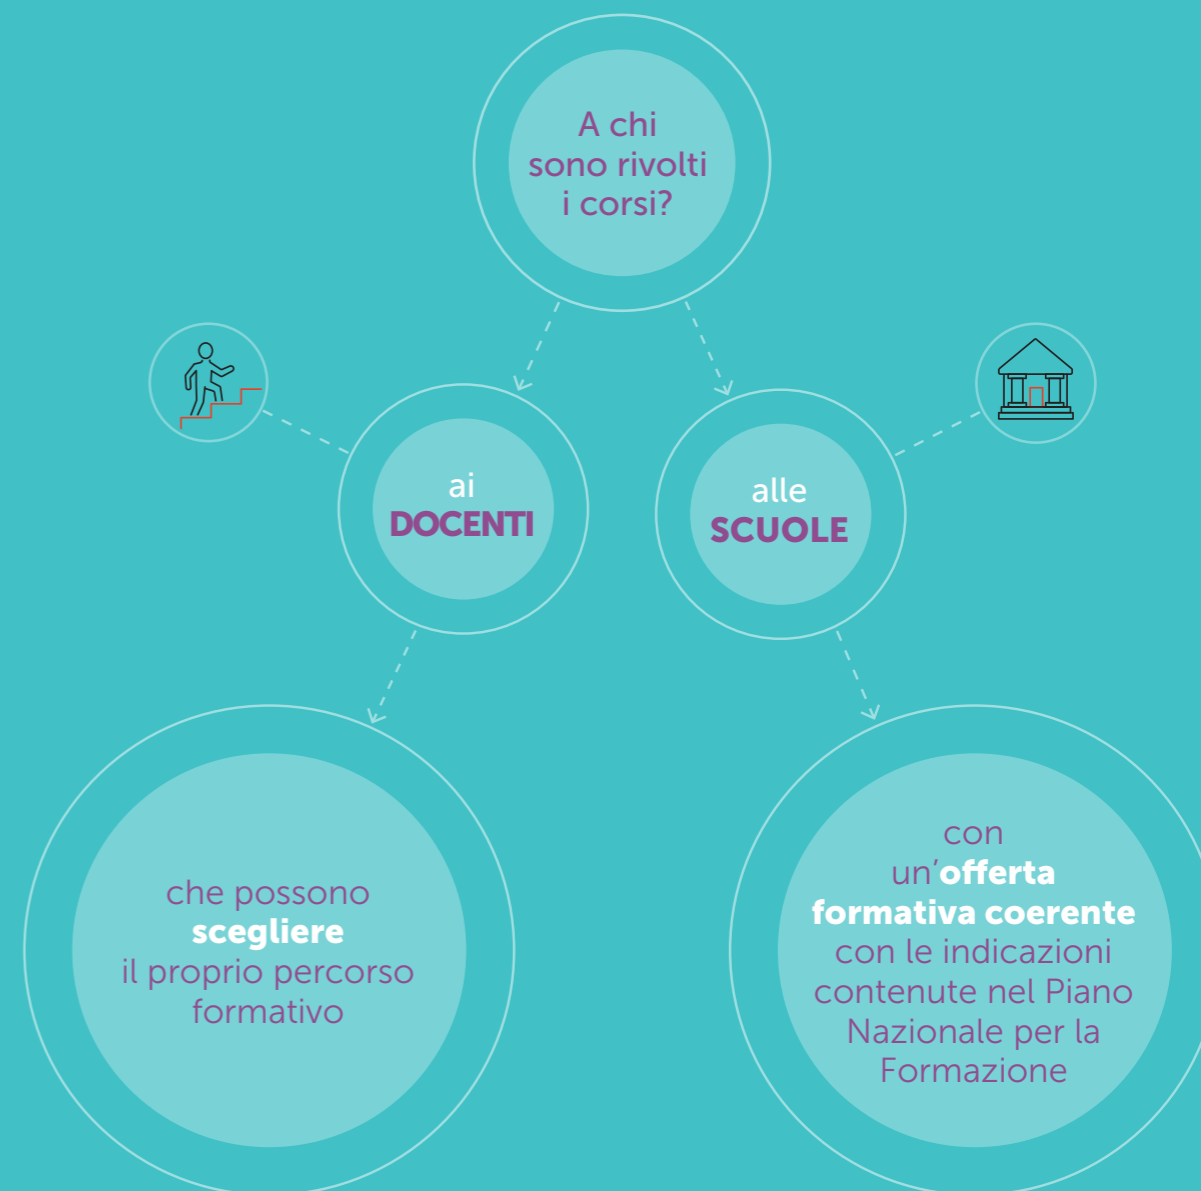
A chi sono rivolti i corsi?

ai DOCENTI

alle SCUOLE

che possono scegliere il proprio percorso formativo

con un'offerta formativa coerente con le indicazioni contenute nel Piano Nazionale per la Formazione